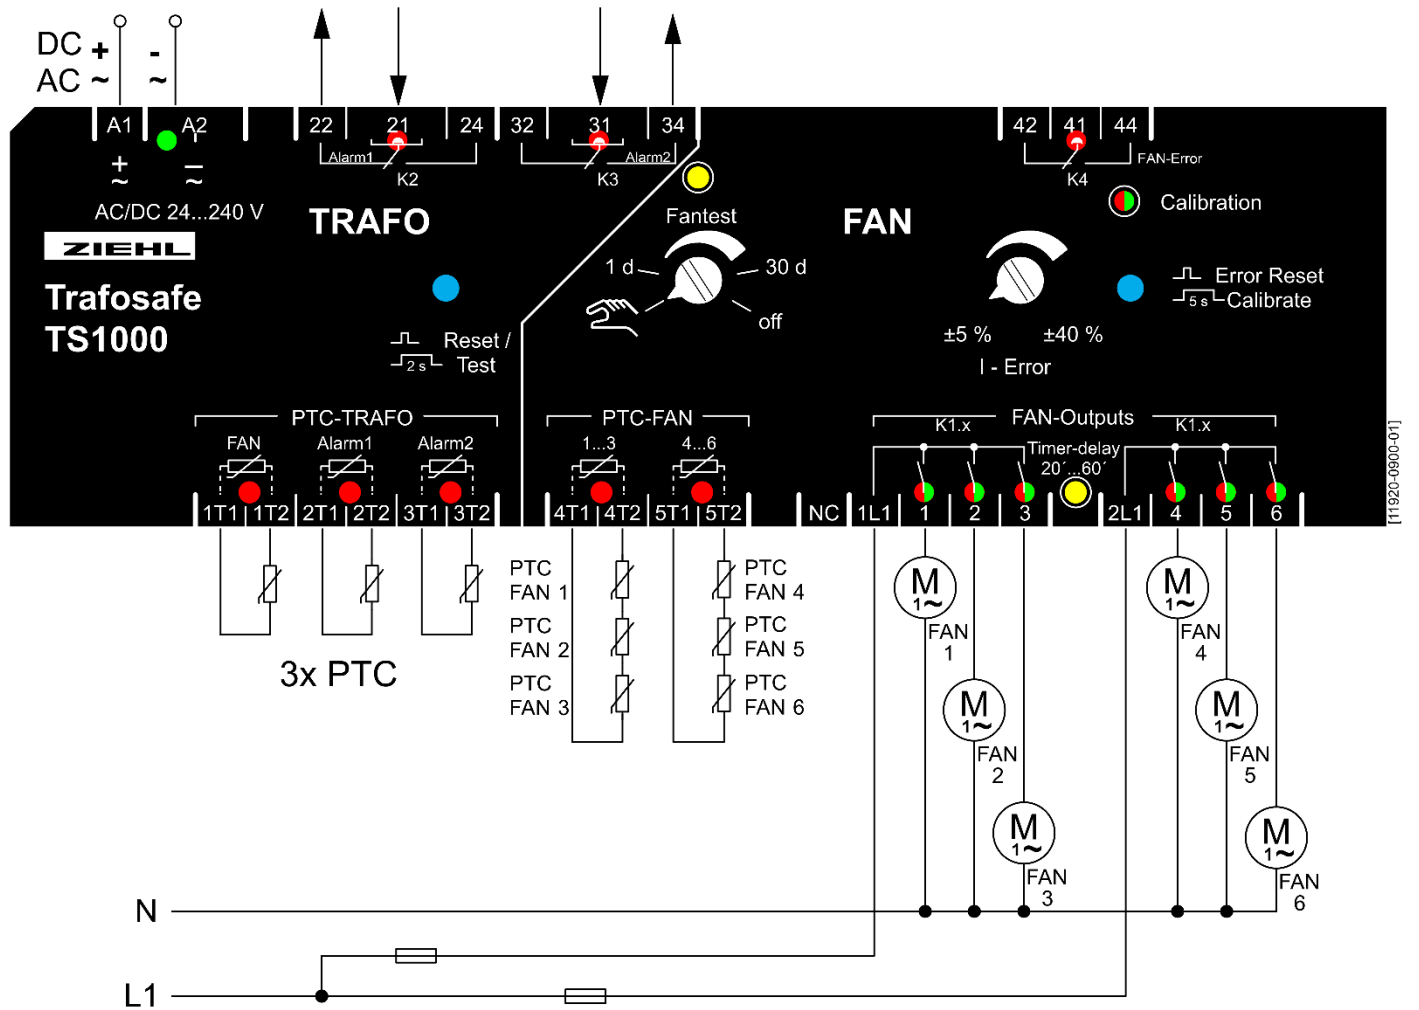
DC +
AC ~
-
~

A1 A2
22 21 24 32 31 34
42 41 44

$\pm$ $\sim$
$\mp$ $\sim$

Alarm1
K2
Alarm2
K3
FAN-Error
K4

AC/DC 24...240 V

ZIEHL

Trafosafe
TS1000

TRAFO

Fantest
1 d
30 d
off

FAN

Calibration

Error Reset
5 s Calibrate

±5 %
±40 %
I - Error

Reset /
2 s Test

PTC-TRAFO
FAN
Alarm1
Alarm2

PTC-FAN
1...3
4...6

FAN-Outputs
K1.x
K1.x
Timer-delay
20´...60´

1T1 1T2 2T1 2T2 3T1 3T2 4T1 4T2 5T1 5T2 NC 1L1 1 2 3 2L1 4 5 6

3x PTC

PTC
FAN 1
PTC
FAN 2
PTC
FAN 3

PTC
FAN 4
PTC
FAN 5
PTC
FAN 6

M
1~
FAN
1

M
1~
FAN
2

M
1~
FAN
3

M
1~
FAN
4

M
1~
FAN
5

M
1~
FAN
6

N
L1

[11920-0900-01]